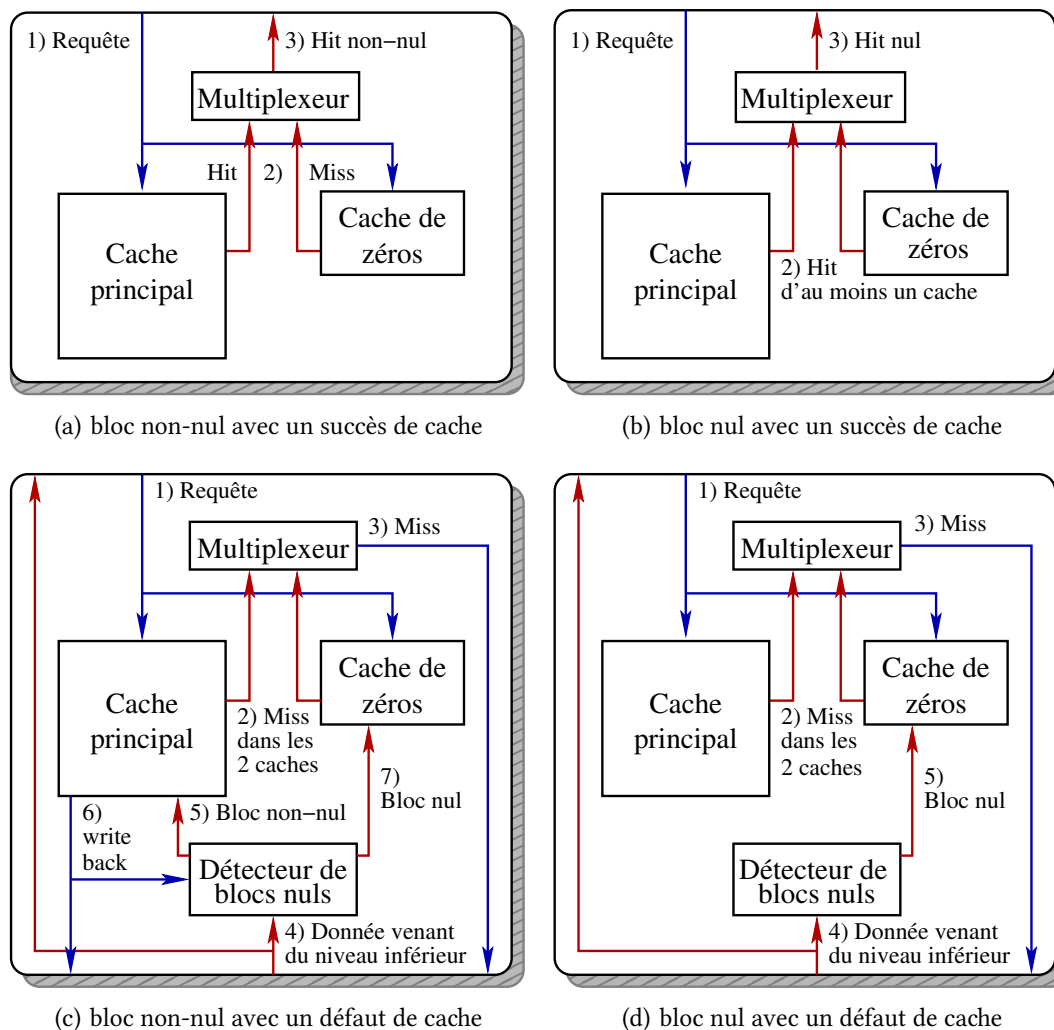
1) Requête

3) Hit non−nul

Multiplexeur

Hit

2)

Miss

Cache principal

Cache de zéros

(a) bloc non-nul avec un succès de cache

1) Requête

3) Hit nul

Multiplexeur

Cache principal

Cache de zéros

2) Hit d'au moins un cache

(b) bloc nul avec un succès de cache

1) Requête

3) Miss

Multiplexeur

Cache principal

Cache de zéros

2) Miss dans les 2 caches

7) Bloc nul

6) write back

5) Bloc non−nul

Détecteur de blocs nuls

4) Donnée venant du niveau inférieur

(c) bloc non-nul avec un défaut de cache

1) Requête

3) Miss

Multiplexeur

Cache principal

Cache de zéros

2) Miss dans les 2 caches

5) Bloc nul

Détecteur de blocs nuls

4) Donnée venant du niveau inférieur

(d) bloc nul avec un défaut de cache